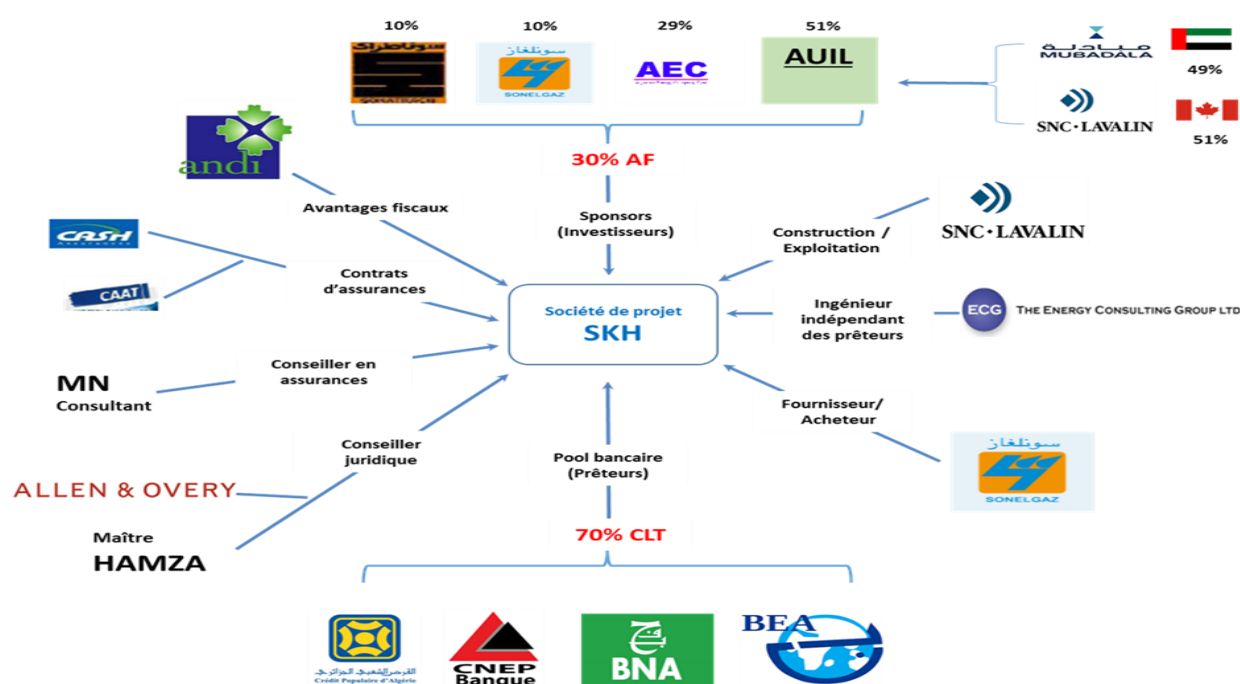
10%
سوناطراك
SONATRACH

10%
سونلغاز
SONELGAZ

29%
AEC

51%
AUIL

MUBADALA
49%

SNC·LAVALIN
51%

30% AF

Sponsors (Investisseurs)

andi

Avantages fiscaux

CASH

CAAT

Contrats d'assurances

MN Consultant

Conseiller en assurances

ALLEN & OVERY

Maître HAMZA

Conseiller juridique

Société de projet
SKH

Construction / Exploitation

SNC·LAVALIN

Ingénieur indépendant des prêteurs

ECG THE ENERGY CONSULTING GROUP LTD

Fournisseur/ Acheteur

سونلغاز
SONELGAZ

Pool bancaire (Prêteurs)

70% CLT

القرض الشعبي الجزائري
Crédit Populaire d'Algérie

CNEP Banque

BNA

BEA